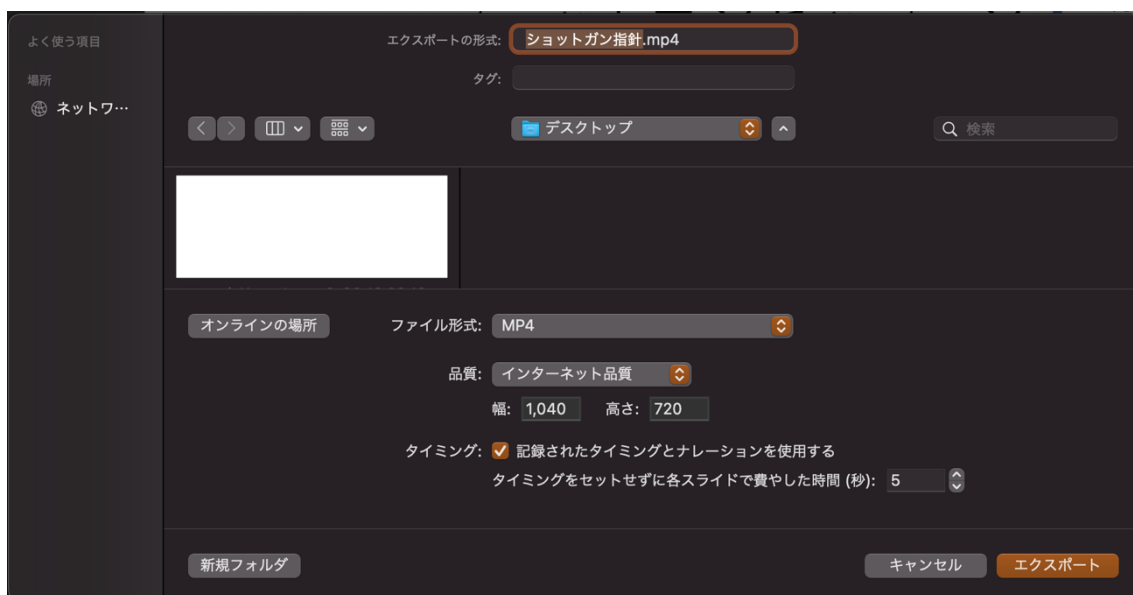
よく使う項目

場所

ネットワ…

エクスポートの形式: ショットガン指針.mp4

タグ:

デスクトップ

検索

オンラインの場所

ファイル形式: MP4

品質: インターネット品質

幅: 1,040 高さ: 720

タイミング: 記録されたタイミングとナレーションを使用する

タイミングをセットせずに各スライドで費やした時間 (秒): 5

新規フォルダ

キャンセル

エクスポート